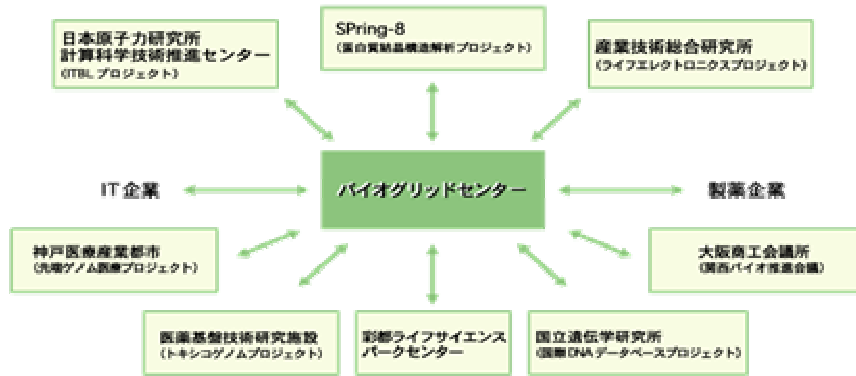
日本原子力研究所
計算科学技術推進センター
（ITBL プロジェクト）

SPring-8
（蛋白質結晶構造解析プロジェクト）

産業技術総合研究所
（ライフエレクトロニクスプロジェクト）

IT企業

バイオグリッドセンター

製薬企業

神戸医療産業都市
（先端ゲノム医療プロジェクト）

大阪商工会議所
（関西バイオ推進会議）

医薬基盤技術研究施設
（トキシコゲノムプロジェクト）

彩都ライフサイエンス
パークセンター

国立遺伝学研究所
（国際DNAデータベースプロジェクト）